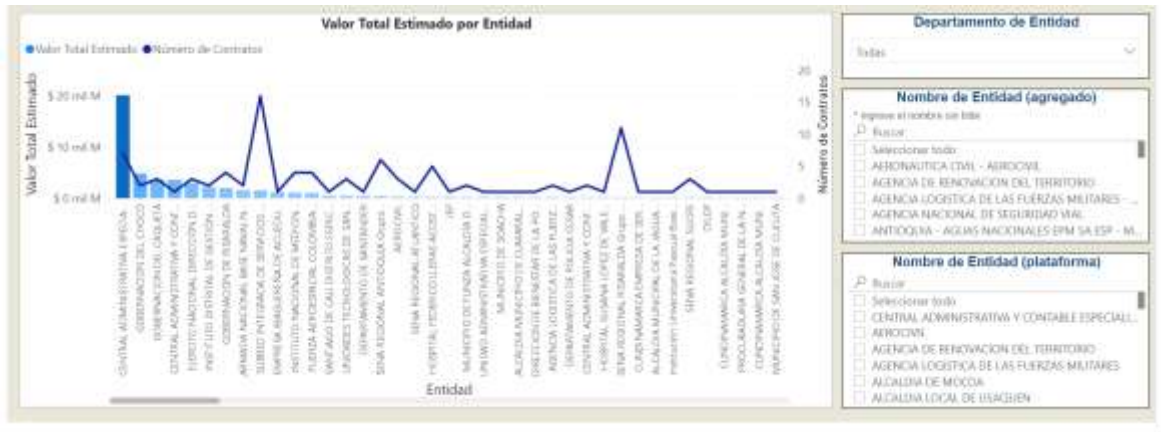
Valor Total Estimado por Entidad

● Valor Total Estimado ● Número de Contratos

Valor Total Estimado

$ 20 mil M
$ 10 mil M
$ 0 mil M

Número de Contratos

20
15
10
5
0

CENTRAL ADMINISTRATIVA Y ESPECIAL
GOBERNACION DEL CHOCO
GOBERNACION DEL CAQUETA
CENTRAL ADMINISTRATIVA Y CONT
EJERCITO NACIONAL DIRECCION D
INSTITUTO DISTRITAL DE GESTION
GOBERNACION DE RISARALDA
ARMADA NACIONAL BASE NAVAL N
SUBRED INTEGRADA DE SERVICIOS
EMPRESA INMOBILIARIA Y DE SERVI
INSTITUTO NACIONAL DE MEDICIN
FUERZA AEROESPACIAL COLOMBIA
SANTIAGO DE CALI DISTRITO ESPEC
UNIDADES TECNOLOGICAS DE SANTA
DEPARTAMENTO DE SANTANDER
SENA REGIONAL ANTIOQUIA Grupo
AEROCIVIL
SENA REGIONAL ATLANTICO
HOSPITAL FEDERICO LLERAS ACOST
UIP
MUNICIPIO DE FUNZA ALCALDIA D
UNIDAD ADMINISTRATIVA ESPECIAL
MUNICIPIO DE SOACHA
ALCALDIA MUNICIPIO DE CUMARAL
DIRECCION DE BIENESTAR DE LA PO
AGENCIA LOGISTICA DE LAS FUERZ
DEPARTAMENTO DE POLICIA CESAR
CENTRAL ADMINISTRATIVA Y CONT
HOSPITAL SUSANA LOPEZ DE VALE
SENA REGIONAL RISARALDA Grupo
CUNDINAMARCA EMPRESA DE SER
ALCALDIA MUNICIPAL DE LA JAGUA
Institución Universitaria Pascual Bra
SENA REGIONAL SUCRE
DIJUP
CUNDINAMARCA ALCALDIA MUNI
PROCURADURIA GENERAL DE LA N
CUNDINAMARCA ALCALDIA MUNI
MUNICIPIO DE SAN JOSE DE CUCUTA

Entidad

Departamento de Entidad

Todas

Nombre de Entidad (agregado)

* ingrese el nombre sin tilde

Buscar

Seleccionar todo
AERONAUTICA CIVIL - AEROCIVIL
AGENCIA DE RENOVACION DEL TERRITORIO
AGENCIA LOGISTICA DE LAS FUERZAS MILITARES - ...
AGENCIA NACIONAL DE SEGURIDAD VIAL
ANTIOQUIA - AGUAS NACIONALES EPM SA ESP - M...

Nombre de Entidad (plataforma)

Buscar

Seleccionar todo
CENTRAL ADMINISTRATIVA Y CONTABLE ESPECIALI...
AEROCIVIL
AGENCIA DE RENOVACION DEL TERRITORIO
AGENCIA LOGISTICA DE LAS FUERZAS MILITARES
ALCALDIA DE MOCOA
ALCALDIA LOCAL DE USAQUEN